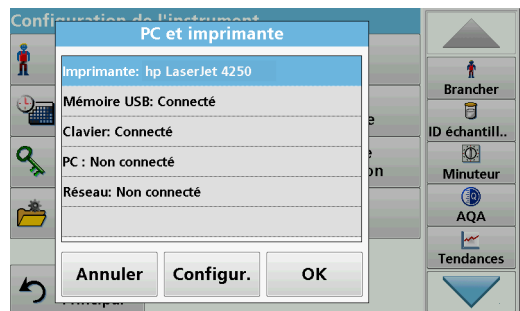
Configuration de l'instrument

PC et imprimante

Imprimante: hp LaserJet 4250

Mémoire USB: Connecté

Clavier: Connecté

PC : Non connecté

Réseau: Non connecté

Annuler Configur. OK

e

e
on

Principal

Brancher

ID échantill..

Minuteur

AQA

Tendances